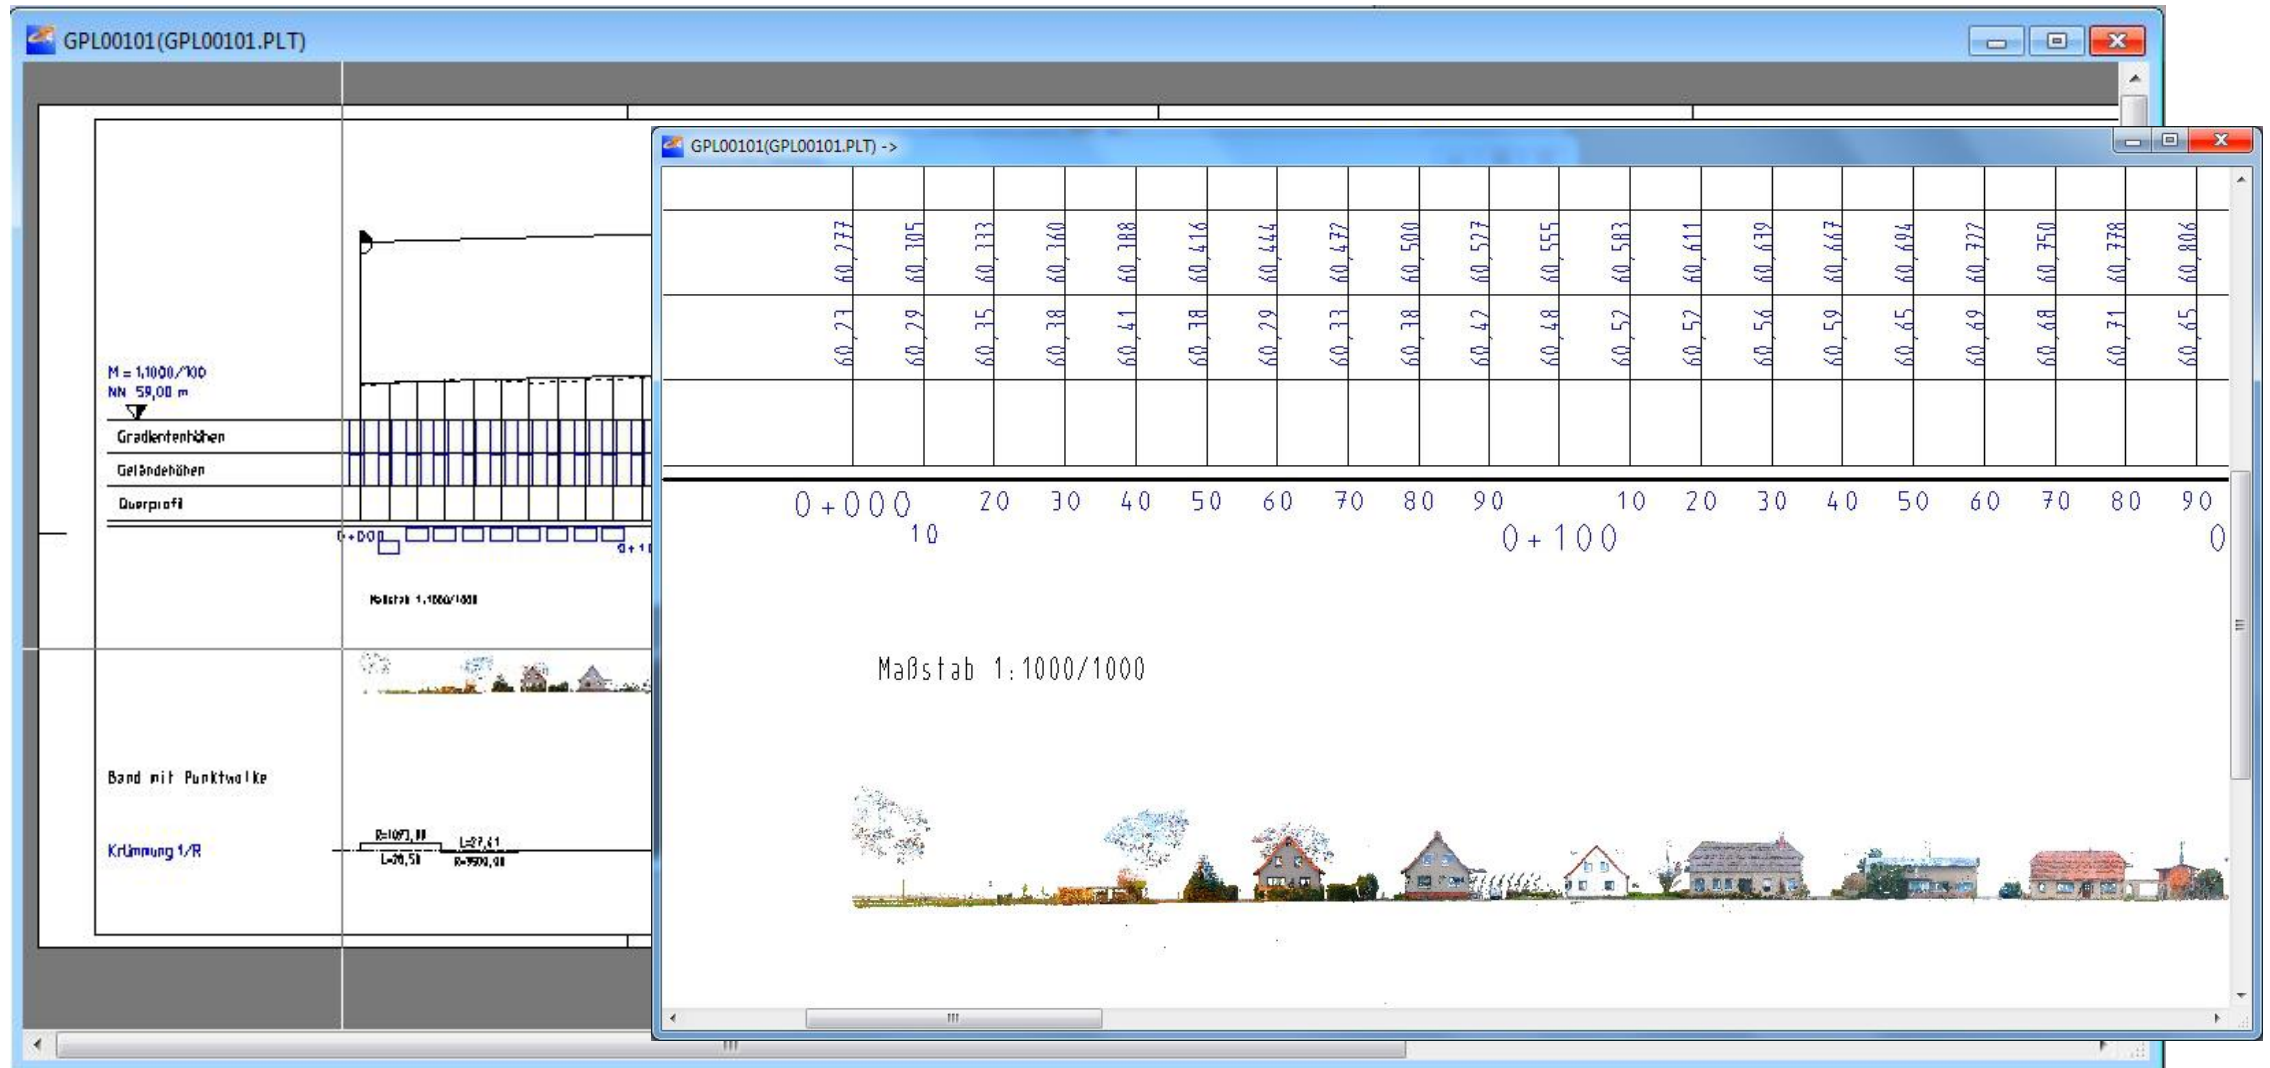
GPL00101(GPL00101.PLT)

M = 1:1000/100
NN 59,00 m

Gradientenhöhen

Geländehöhen

Querprofil

0+000

Maßstab 1:1000/1000

Band mit Punktwolke

Krümmung 1/R

R=1093,00
L=26,51
L=27,61
R=9500,00

GPL00101(GPL00101.PLT) ->

60,277 60,305 60,333 60,360 60,388 60,416 60,444 60,472 60,500 60,527 60,555 60,583 60,611 60,639 60,667 60,694 60,722 60,750 60,778 60,806

60,23 60,29 60,35 60,38 60,41 60,38 60,29 60,33 60,38 60,42 60,48 60,52 60,52 60,56 60,59 60,65 60,69 60,68 60,71 60,65

0+000 10 20 30 40 50 60 70 80 90 0+100 10 20 30 40 50 60 70 80 90 0

Maßstab 1:1000/1000